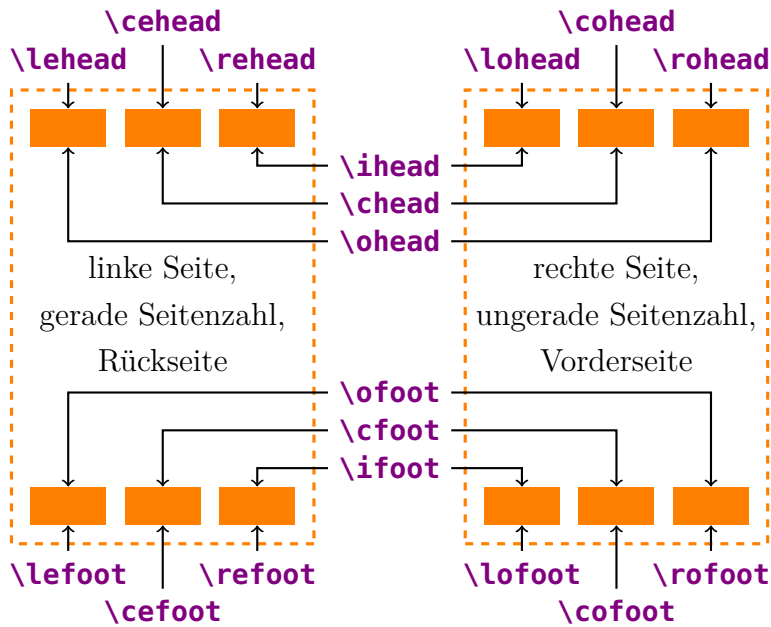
\cehead
\lehead \rehead
\cohead
\lohead \rohead

\ihead
\chead
\ohead

linke Seite,
gerade Seitenzahl,
Rückseite

rechte Seite,
ungerade Seitenzahl,
Vorderseite

\ofoot
\cfoot
\ifoot

\lefoot \refoot
\cefoot
\lofoot \rofoot
\cofoot